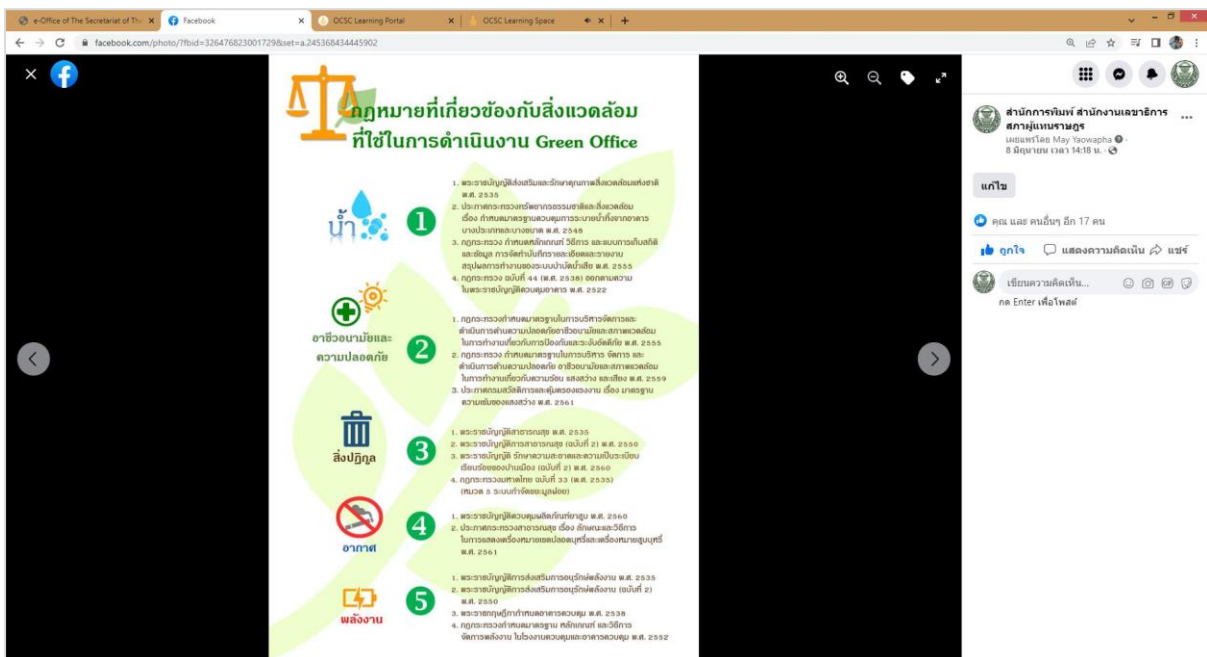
e-Office of The Secretariat of The ×
Facebook ×
OCSC Learning Portal ×
OCSC Learning Space ×
+

facebook.com/photo/?fbid=326476823001729&set=a.245368434445902

กฎหมายที่เกี่ยวข้องกับสิ่งแวดล้อม
ที่ใช้ในการดำเนินงาน Green Office

น้ำ
1
1. พระราชบัญญัติส่งเสริมและรักษาคุณภาพสิ่งแวดล้อมแห่งชาติ พ.ศ. 2535
2. ประกาศกระทรวงทรัพยากรธรรมชาติและสิ่งแวดล้อม เรื่อง กำหนดมาตรฐานควบคุมการระบายน้ำทิ้งจากอาคารบางประเภทและบางขนาด พ.ศ. 2548
3. กฎกระทรวง กำหนดหลักเกณฑ์ วิธีการ และแบบการเก็บสถิติและข้อมูล การจัดทำบันทึกรายละเอียดและรายงานสรุปผลการทำงานของระบบบำบัดน้ำเสีย พ.ศ. 2555
4. กฎกระทรวง ฉบับที่ 44 (พ.ศ. 2538) ออกตามความในพระราชบัญญัติควบคุมอาคาร พ.ศ. 2522

อาชีวอนามัยและความปลอดภัย
2
1. กฎกระทรวงกำหนดมาตรฐานในการบริหารจัดการและดำเนินการด้านความปลอดภัยอาชีวอนามัยและสภาพแวดล้อมในการทำงานเกี่ยวกับการป้องกันและระงับอัคคีภัย พ.ศ. 2555
2. กฎกระทรวง กำหนดมาตรฐานในการบริหาร จัดการ และดำเนินการด้านความปลอดภัย อาชีวอนามัยและสภาพแวดล้อมในการทำงานเกี่ยวกับความร้อน แสงสว่าง และเสียง พ.ศ. 2559
3. ประกาศกรมสวัสดิการและคุ้มครองแรงงาน เรื่อง มาตรฐานความเข้มของแสงสว่าง พ.ศ. 2561

สิ่งปฏิกูล
3
1. พระราชบัญญัติสาธารณสุข พ.ศ. 2535
2. พระราชบัญญัติการสาธารณสุข (ฉบับที่ 2) พ.ศ. 2550
3. พระราชบัญญัติ รักษาความสะอาดและความเป็นระเบียบเรียบร้อยของบ้านเมือง (ฉบับที่ 2) พ.ศ. 2560
4. กฎกระทรวงมหาดไทย ฉบับที่ 33 (พ.ศ. 2535) (หมวด 5 ระบบกำจัดขยะมูลฝอย)

อากาศ
4
1. พระราชบัญญัติควบคุมผลิตภัณฑ์ยาสูบ พ.ศ. 2560
2. ประกาศกระทรวงสาธารณสุข เรื่อง ลักษณะและวิธีการในการแสดงเครื่องหมายเขตปลอดบุหรี่และเครื่องหมายสูบบุหรี่ พ.ศ. 2561

พลังงาน
5
1. พระราชบัญญัติการส่งเสริมการอนุรักษ์พลังงาน พ.ศ. 2535
2. พระราชบัญญัติการส่งเสริมการอนุรักษ์พลังงาน (ฉบับที่ 2) พ.ศ. 2550
3. พระราชกฤษฎีกากำหนดอาคารควบคุม พ.ศ. 2538
4. กฎกระทรวงกำหนดมาตรฐาน หลักเกณฑ์ และวิธีการจัดการพลังงาน ในโรงงานควบคุมและอาคารควบคุม พ.ศ. 2552

สำนักการพิมพ์ สำนักงานเลขาธิการสภาผู้แทนราษฎร
เผยแพร่โดย May Yaowapha
8 มิถุนายน เวลา 14:18 น.
แก้ไข
คุณ และ คนอื่นๆ อีก 17 คน
ถูกใจ
แสดงความคิดเห็น
แชร์
เขียนความคิดเห็น...
กด Enter เพื่อโพสต์